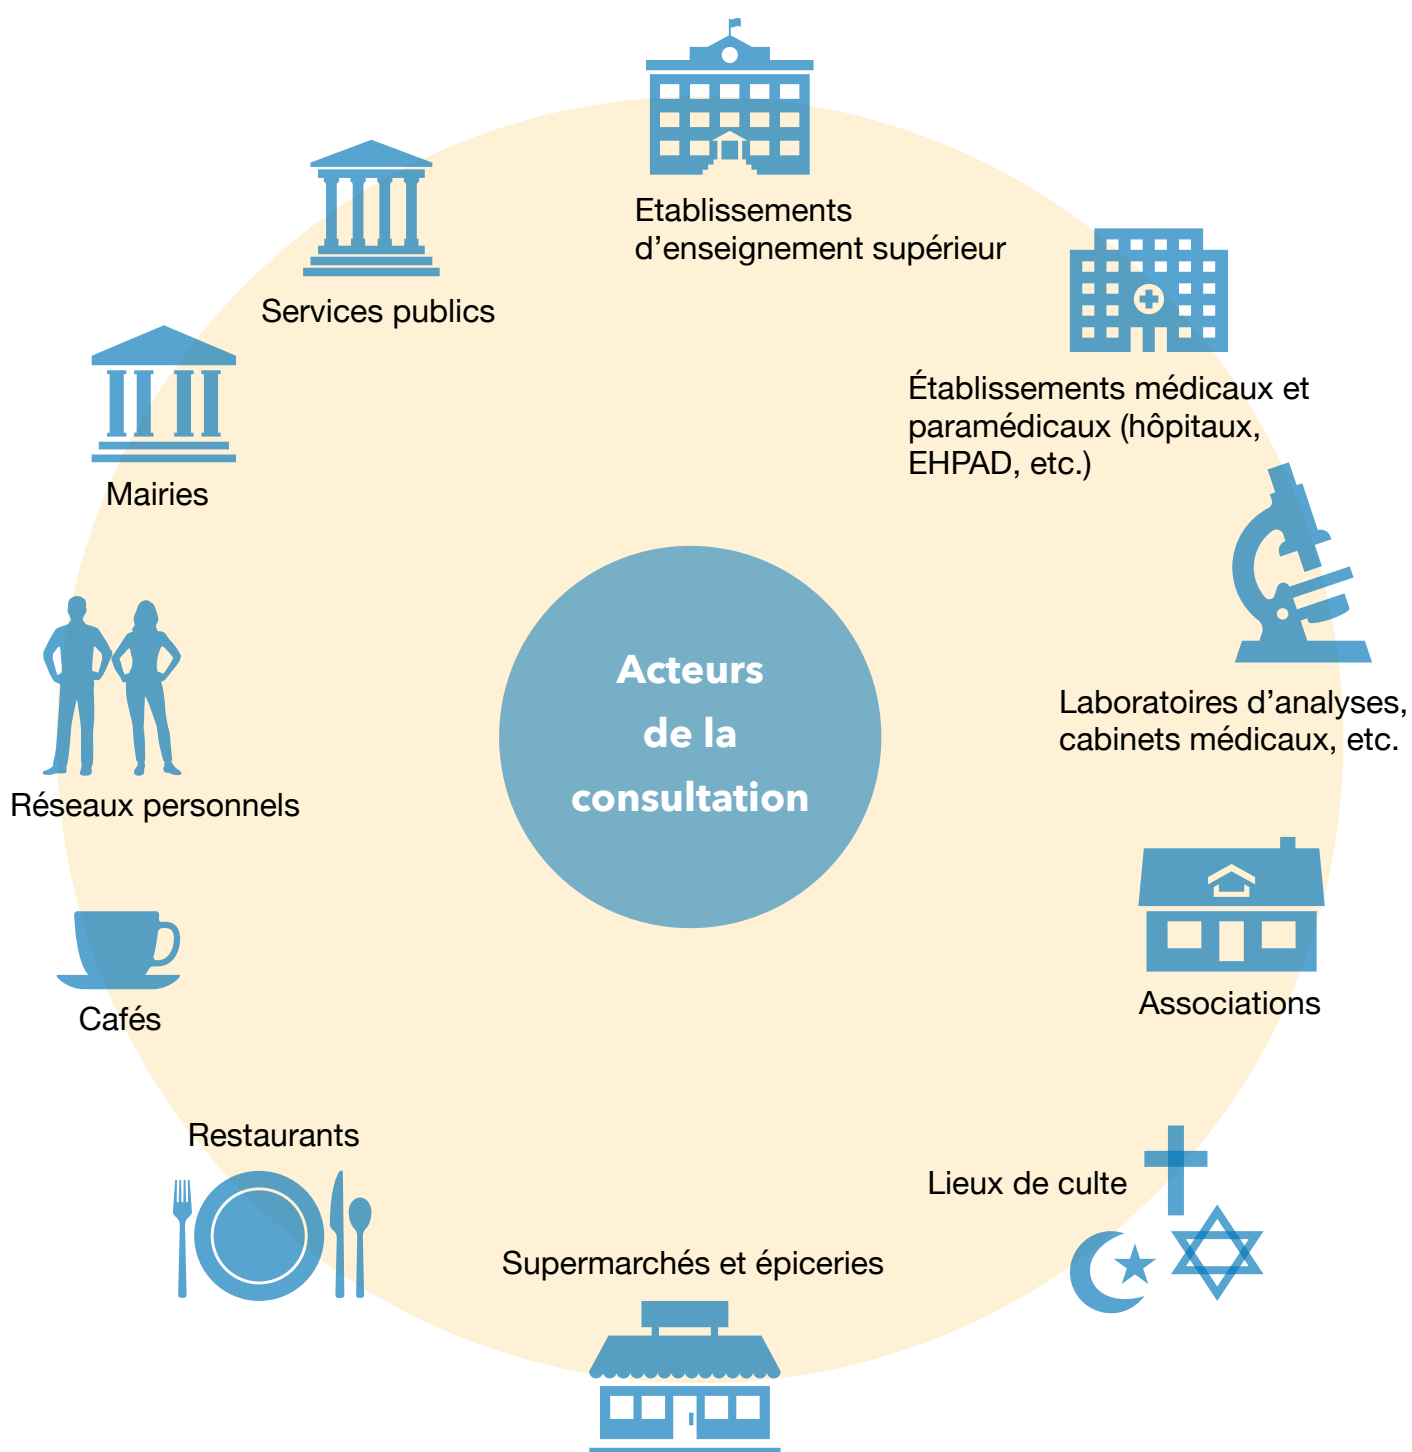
Acteurs de la consultation

Etablissements d’enseignement supérieur

Établissements médicaux et paramédicaux (hôpitaux, EHPAD, etc.)

Laboratoires d’analyses, cabinets médicaux, etc.

Associations

Lieux de culte

Supermarchés et épiceries

Restaurants

Cafés

Réseaux personnels

Mairies

Services publics